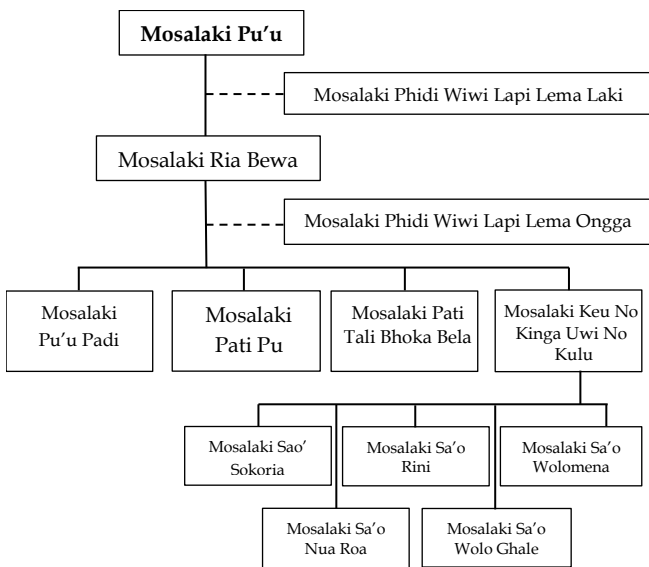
Mosalaki Pu'u

Mosalaki Phidi Wiwi Lapi Lema Laki

Mosalaki Ria Bewa

Mosalaki Phidi Wiwi Lapi Lema Ongga

Mosalaki Pu'u Padi

Mosalaki Pati Pu

Mosalaki Pati Tali Bhoka Bela

Mosalaki Keu No Kinga Uwi No Kulu

Mosalaki Sao' Sokoria

Mosalaki Sa'o Rini

Mosalaki Sa'o Wolomena

Mosalaki Sa'o Nua Roa

Mosalaki Sa'o Wolo Ghale